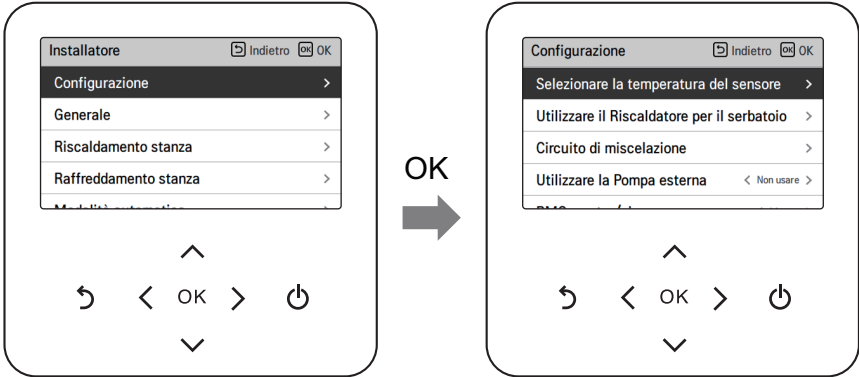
Installatore

Indietro OK OK

Configurazione >

Generale >

Riscaldamento stanza >

Raffreddamento stanza >

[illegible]

OK

Configurazione

Indietro OK OK

Selezionare la temperatura del sensore >

Utilizzare il Riscaldatore per il serbatoio >

Circuito di miscelazione >

Utilizzare la Pompa esterna < Non usare >

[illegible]

OK

OK